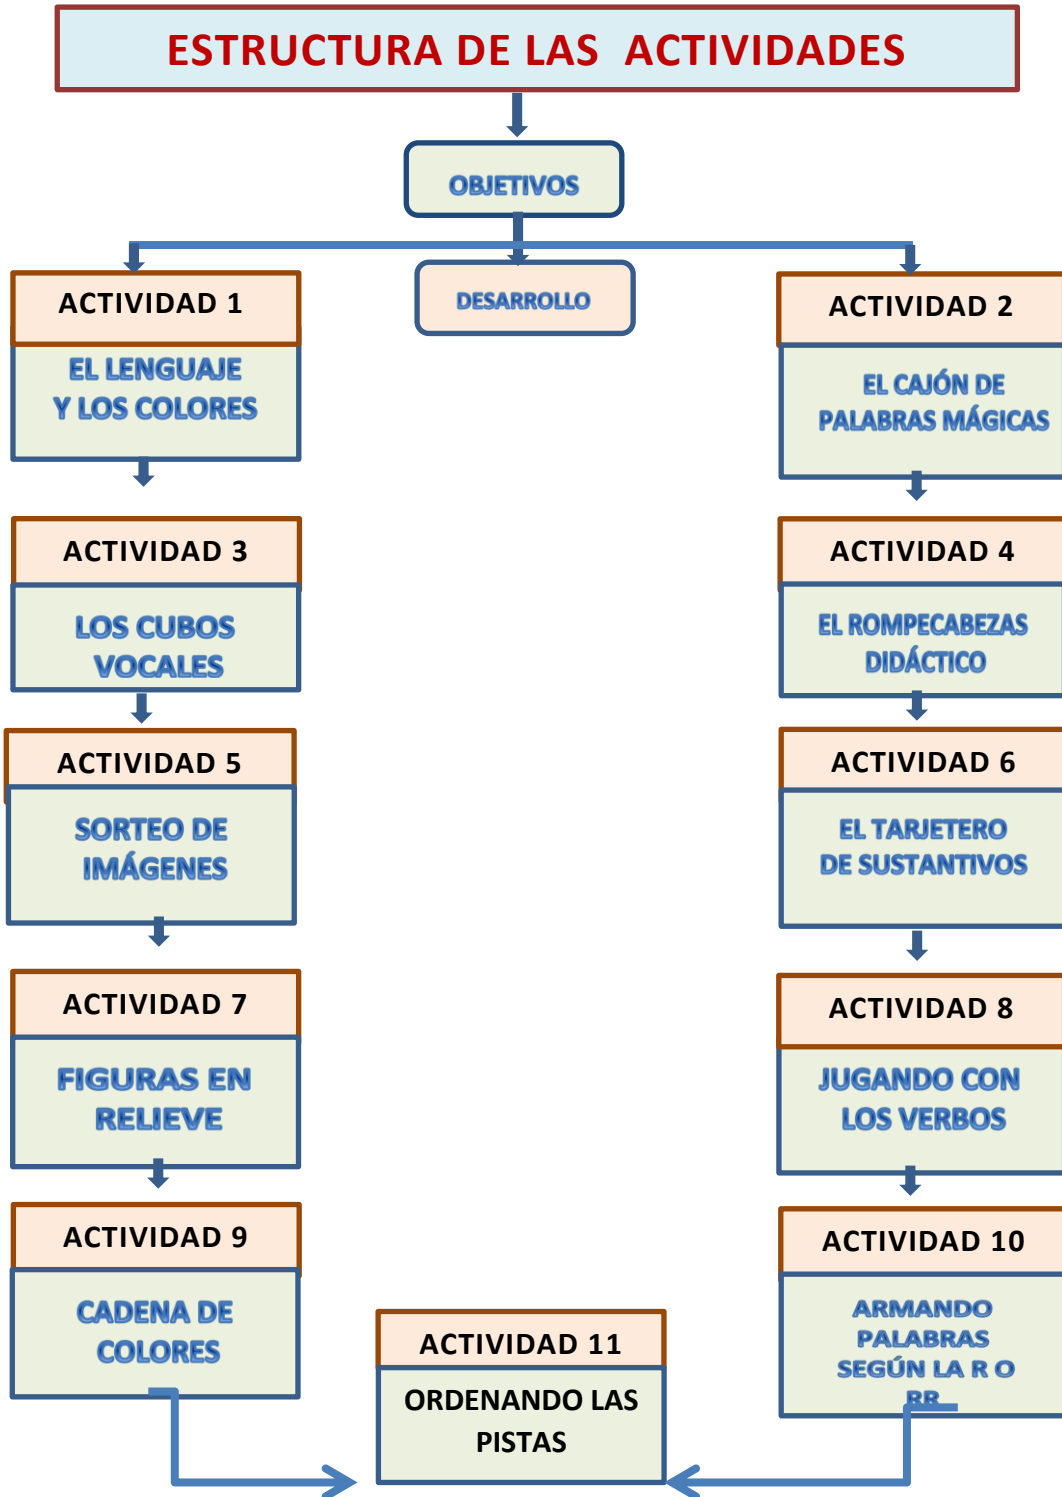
ESTRUCTURA DE LAS ACTIVIDADES

OBJETIVOS

DESARROLLO

ACTIVIDAD 1
EL LENGUAJE Y LOS COLORES

ACTIVIDAD 2
EL CAJÓN DE PALABRAS MÁGICAS

ACTIVIDAD 3
LOS CUBOS VOCALES

ACTIVIDAD 4
EL ROMPECABEZAS DIDÁCTICO

ACTIVIDAD 5
SORTEO DE IMÁGENES

ACTIVIDAD 6
EL TARJETERO DE SUSTANTIVOS

ACTIVIDAD 7
FIGURAS EN RELIEVE

ACTIVIDAD 8
JUGANDO CON LOS VERBOS

ACTIVIDAD 9
CADENA DE COLORES

ACTIVIDAD 10
ARMANDO PALABRAS SEGÚN LA R O RR

ACTIVIDAD 11
ORDENANDO LAS PISTAS